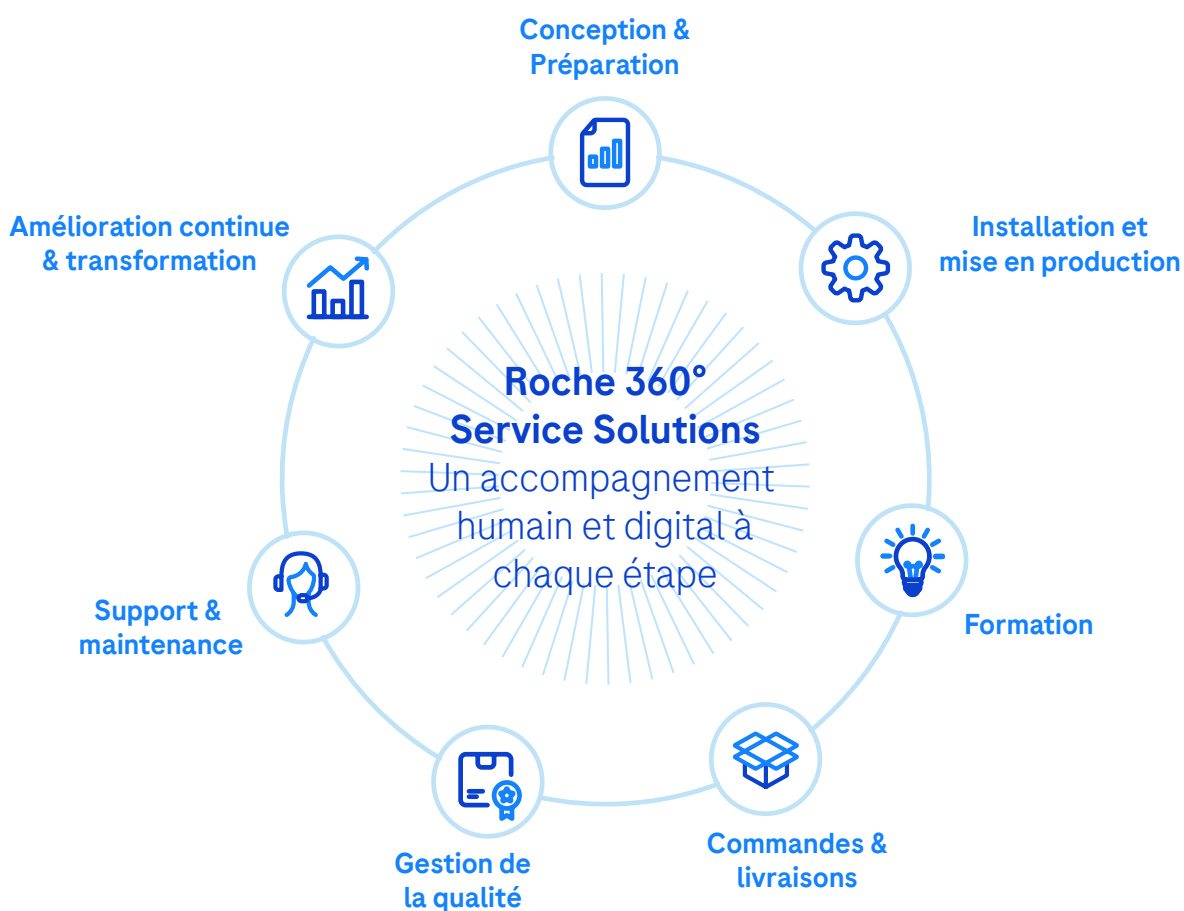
Conception & Préparation

Installation et mise en production

Formation

Commandes & livraisons

Gestion de la qualité

Support & maintenance

Amélioration continue & transformation

Roche 360° Service Solutions
Un accompagnement humain et digital à chaque étape